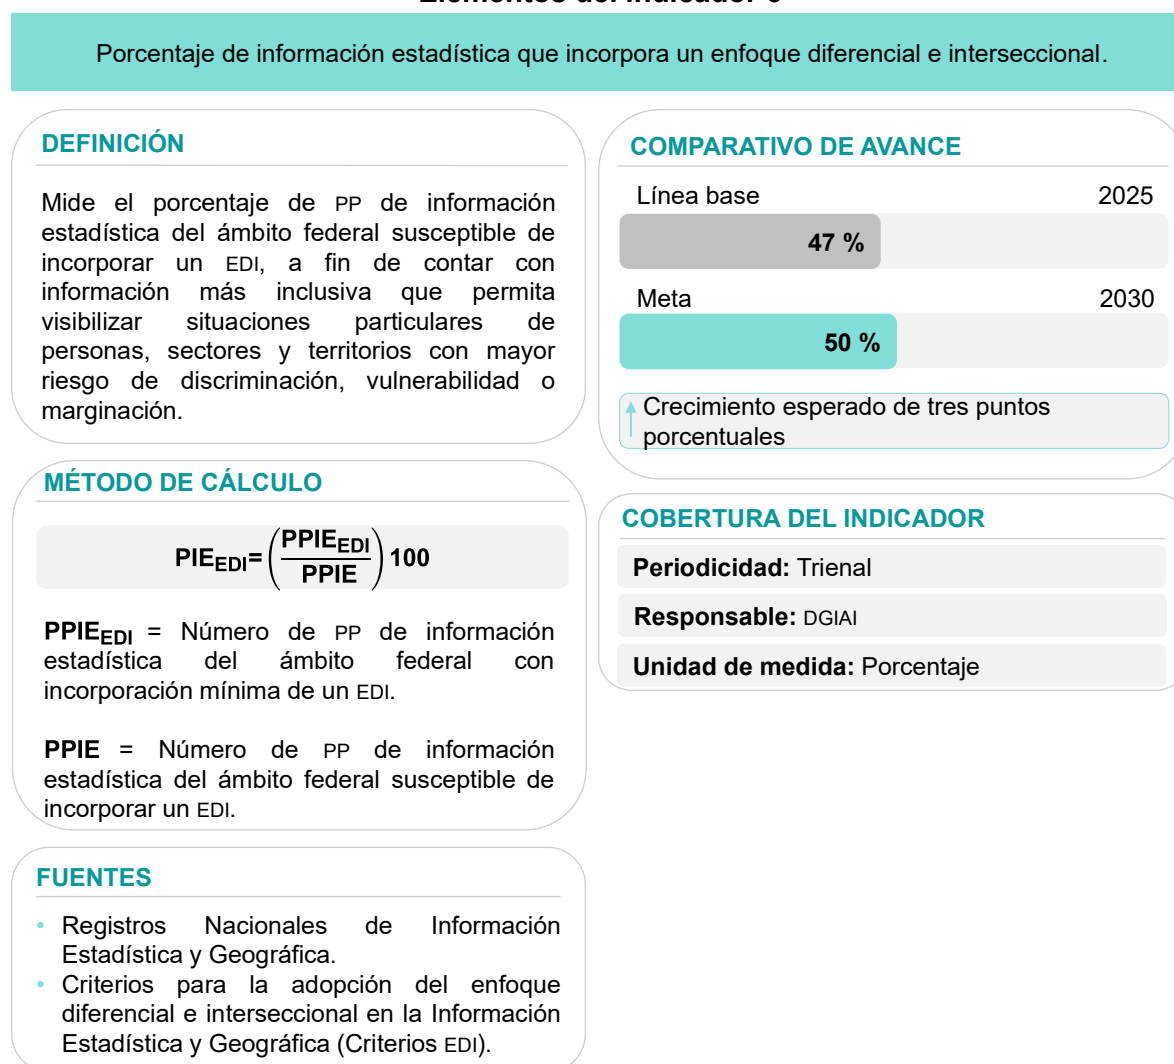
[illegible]

Porcentaje de información estadística que incorpora un enfoque diferencial e interseccional.

DEFINICIÓN

Mide el porcentaje de PP de información estadística del ámbito federal susceptible de incorporar un EDI, a fin de contar con información más inclusiva que permita visibilizar situaciones particulares de personas, sectores y territorios con mayor riesgo de discriminación, vulnerabilidad o marginación.

MÉTODO DE CÁLCULO

$PIE_{EDI} = \left(\frac{PPIE_{EDI}}{PPIE}\right) 100$

$PPIE_{EDI}$ = Número de PP de información estadística del ámbito federal con incorporación mínima de un EDI.

PPIE = Número de PP de información estadística del ámbito federal susceptible de incorporar un EDI.

FUENTES

• Registros Nacionales de Información Estadística y Geográfica.
• Criterios para la adopción del enfoque diferencial e interseccional en la Información Estadística y Geográfica (Criterios EDI).

COMPARATIVO DE AVANCE

Línea base 2025
47 %
Meta 2030
50 %

Crecimiento esperado de tres puntos porcentuales

COBERTURA DEL INDICADOR

Periodicidad: Trienal
Responsable: DGIAI
Unidad de medida: Porcentaje